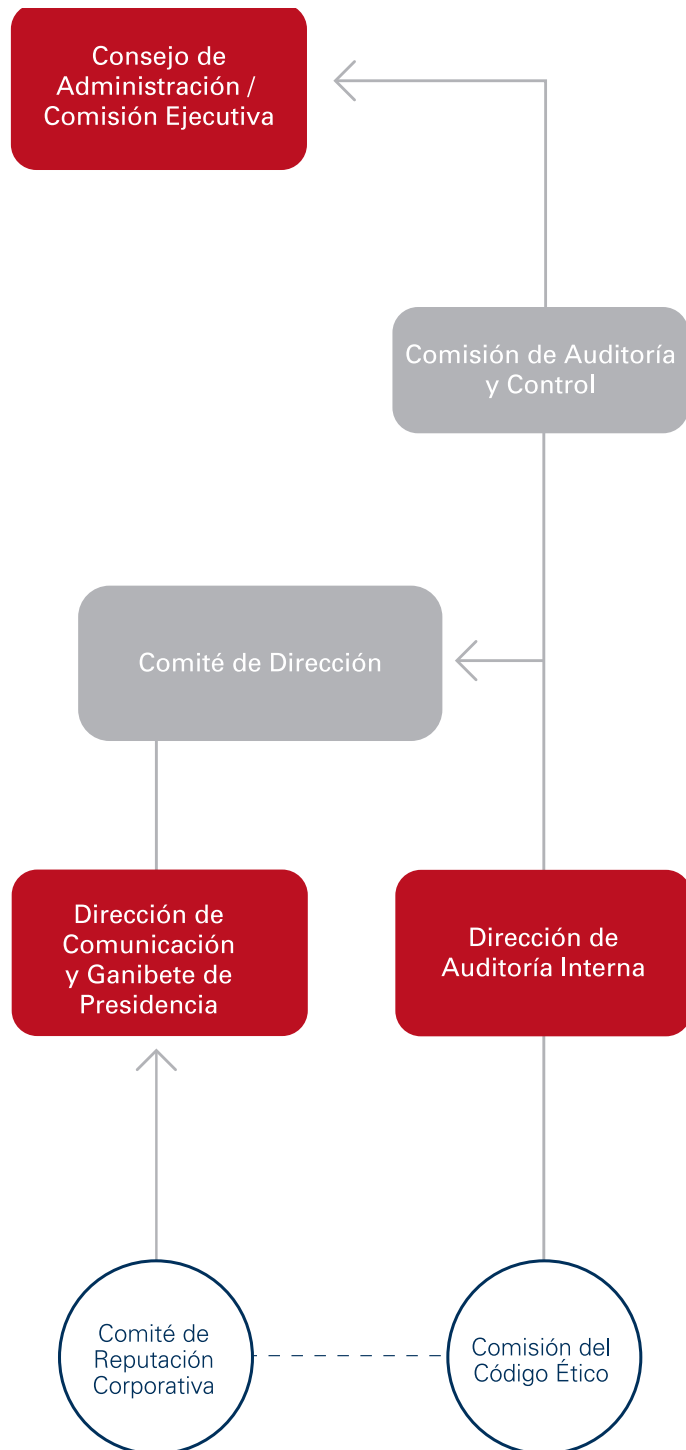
Consejo de Administración / Comisión Ejecutiva

Comisión de Auditoría y Control

Comité de Dirección

Dirección de Comunicación y Ganibete de Presidencia

Dirección de Auditoría Interna

Comité de Reputación Corporativa

Comisión del Código Ético